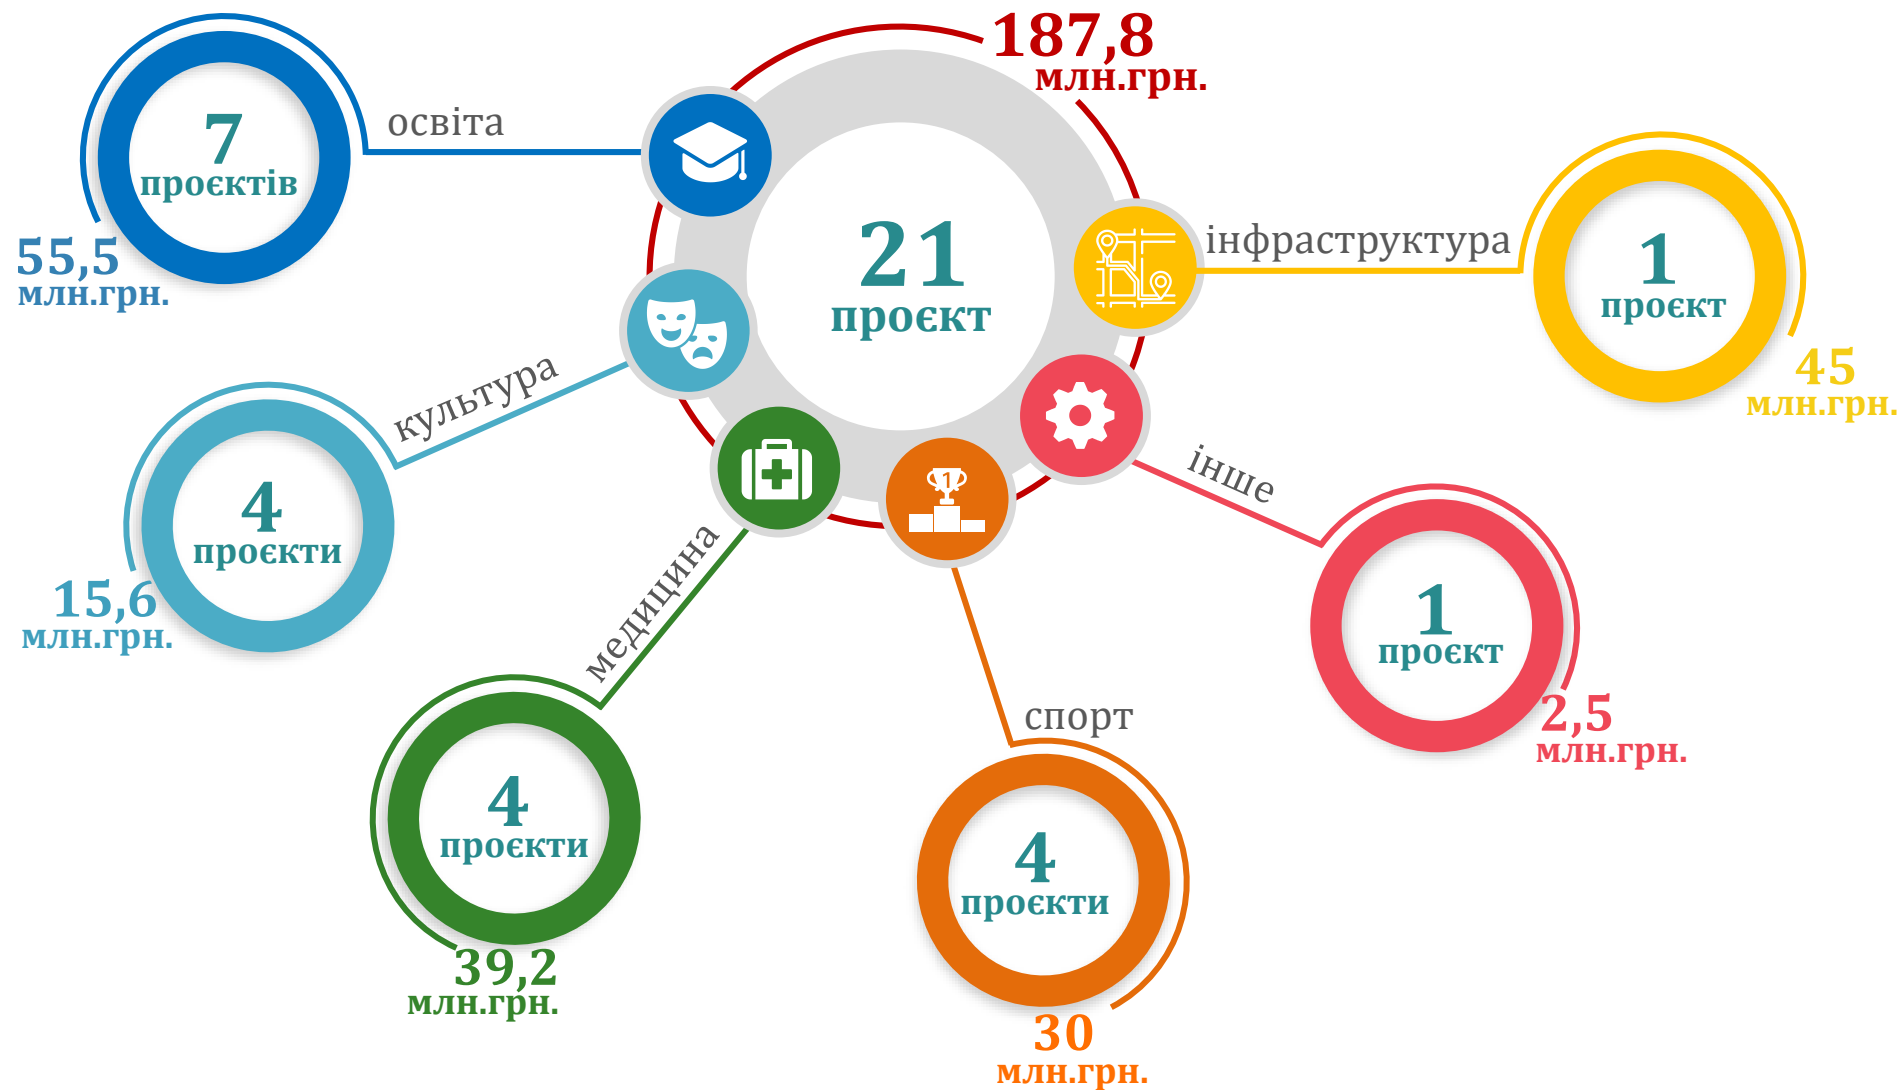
187,8
млн.грн.

21
проєкт

освіта
7
проєктів
55,5
млн.грн.

інфраструктура
1
проєкт
45
млн.грн.

культура
4
проєкти
15,6
млн.грн.

інше
1
проєкт
2,5
млн.грн.

медицина
4
проєкти
39,2
млн.грн.

спорт
4
проєкти
30
млн.грн.